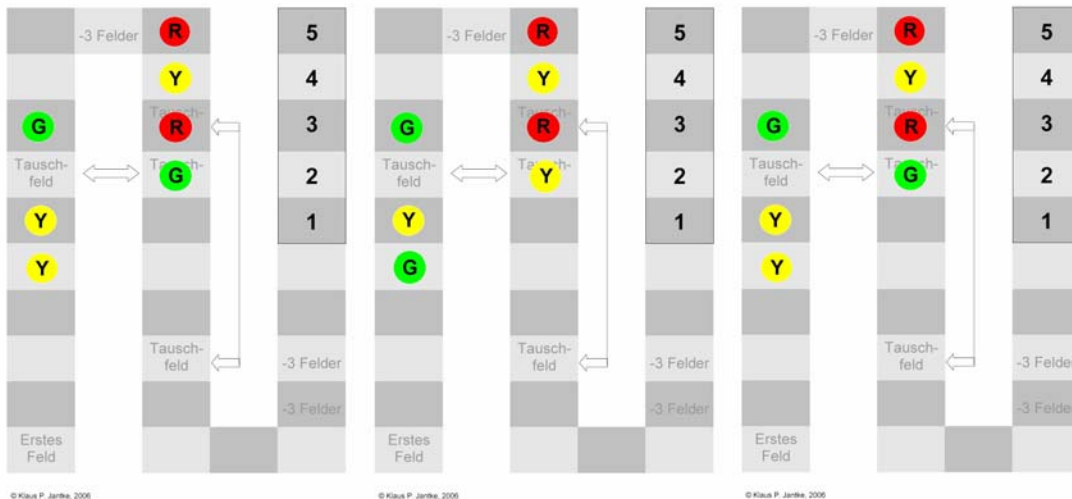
-3 Felder
R
Y
Tausch-
G
R
Tausch-feld
Tausch-
G
Y
Y
Tausch-feld
Erstes Feld
5
4
3
2
1
-3 Felder
-3 Felder
© Klaus P. Jantke, 2006

-3 Felder
R
Y
Tausch-
G
R
Tausch-feld
Tausch-
Y
Y
G
Tausch-feld
Erstes Feld
5
4
3
2
1
-3 Felder
-3 Felder
© Klaus P. Jantke, 2006

-3 Felder
R
Y
Tausch-
G
R
Tausch-feld
Tausch-
G
Y
Y
Tausch-feld
Erstes Feld
5
4
3
2
1
-3 Felde
-3 Felde
© Klaus P. Jantke, 2006